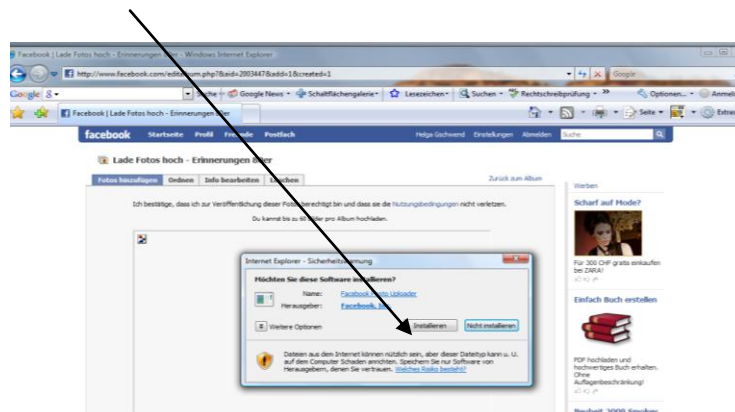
Facebook | Lade Fotos hoch - Erinnerungen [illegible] - Windows Internet Explorer

http://www.facebook.com/editalbum.php?&aid=2003447&add=1&created=1

Google

Google 8 -

Suche · Google News · Schaltflächengalerie · Lesezeichen · Suchen · Rechtschreibprüfung · » Optionen... · Anmeld

Facebook | Lade Fotos hoch - Erinnerungen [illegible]

Seite · Extras

facebook Startseite Profil Freunde Postfach Helga Gschwend Einstellungen Abmelden Suche

Lade Fotos hoch - Erinnerungen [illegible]

Fotos hinzufügen Ordnen Info bearbeiten Löschen Zurück zum Album

Ich bestätige, dass ich zur Veröffentlichung dieser Fotos berechtigt bin und dass sie die Nutzungsbedingungen nicht verletzen.

Du kannst bis zu 60 Bilder pro Album hochladen.

Internet Explorer - Sicherheitswarnung

Möchten Sie diese Software installieren?

Name: Facebook Photo Uploader

Herausgeber: Facebook, Inc.

Weitere Optionen

Installieren

Nicht installieren

Dateien aus dem Internet können nützlich sein, aber dieser Dateityp kann u. U. auf dem Computer Schaden anrichten. Speichern Sie nur Software von Herausgebern, denen Sie vertrauen. Welches Risiko besteht?

Werben

Scharf auf Mode?

Für 300 CHF gratis einkaufen bei ZARA!

Einfach Buch erstellen

PDF hochladen und hochwertiges Buch erhalten. Ohne Auflagenbeschränkung!

Neuheit 2009 Smoker